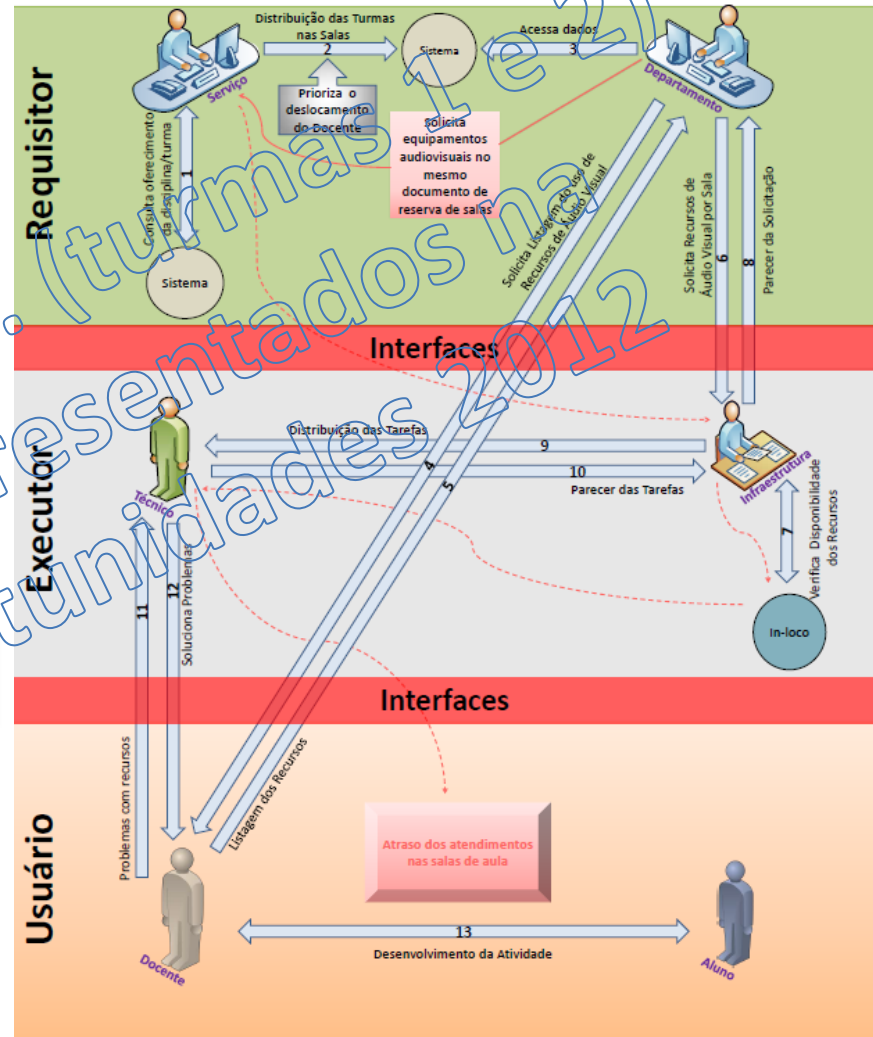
Requisitor

Serviço

Distribuição das Turmas nas Salas

2

Sistema

Acessa dados

3

Departamento

Prioriza o deslocamento do Docente

Solicita equipamentos audiovisuais no mesmo documento de reserva de salas

Consulta oferecimento da disciplina/turma

1

Sistema

Solicita Listagem do uso de Recursos de Áudio Visual

Solicita Recursos de Áudio Visual por Sala

6

8

Parecer da Solicitação

Interfaces

Executor

Técnico

Distribuição das Tarefas

9

10

Parecer das Tarefas

Infraestrutura

4

5

7

Verifica Disponibilidade dos Recursos

In-loco

11

12

Soluciona Problemas

Interfaces

Usuário

Problemas com recursos

Listagem dos Recursos

Atraso dos atendimentos nas salas de aula

Docente

13

Desenvolvimento da Atividade

Aluno

(turmas 1 e 2)

resentados na

tunidades 2012